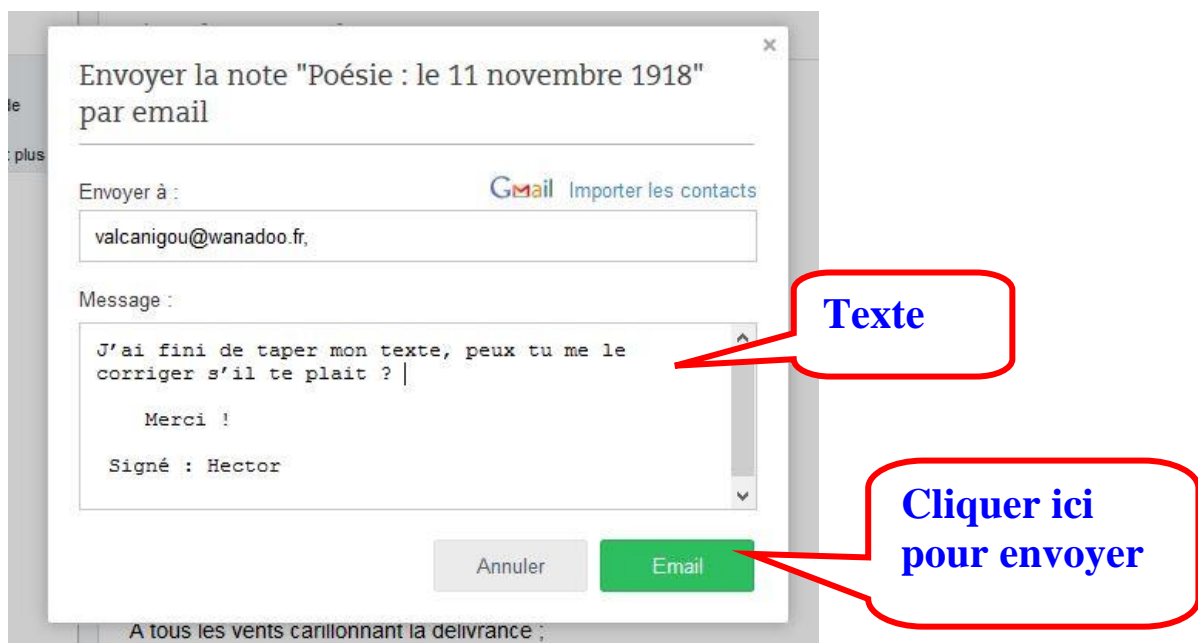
le

plus

×

Envoyer la note "Poésie : le 11 novembre 1918" par email

Envoyer à :

Gmail Importer les contacts

valcanigou@wanadoo.fr,

Message :

J'ai fini de taper mon texte, peux tu me le corriger s'il te plait ?

Merci !

Signé : Hector

Annuler

Email

Texte

Cliquer ici pour envoyer

A tous les vents carillonnant la délivrance ;